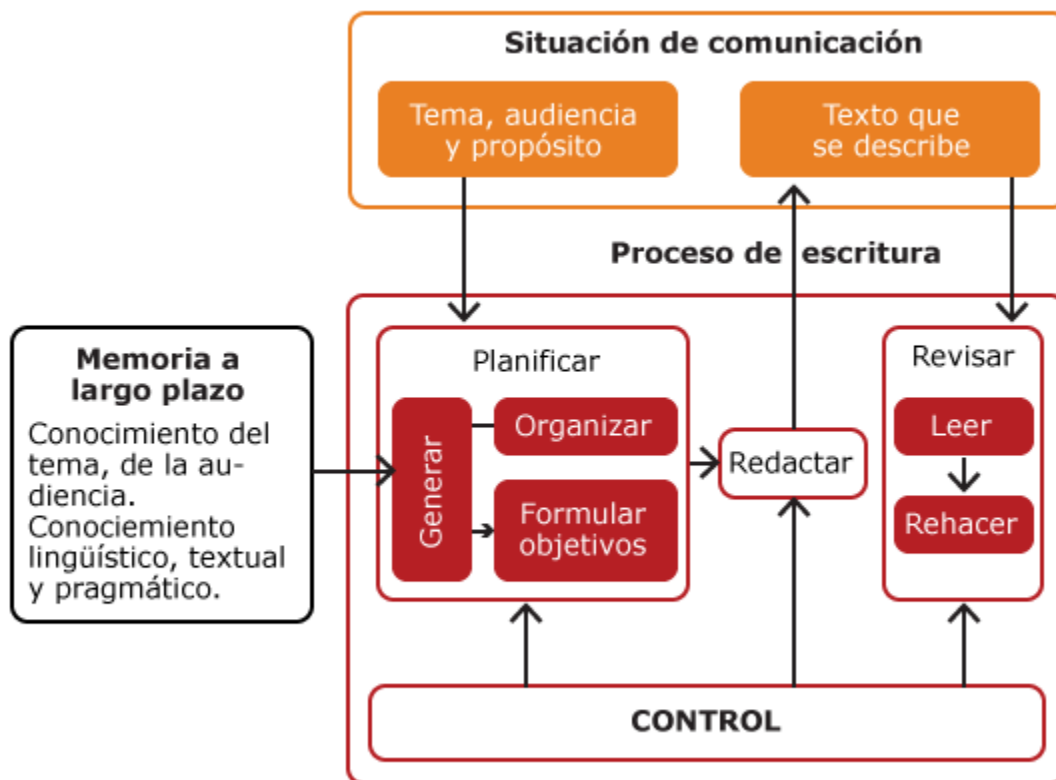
Situación de comunicación

Tema, audiencia y propósito

Texto que se describe

Proceso de escritura

Memoria a largo plazo

Conocimiento del tema, de la audiencia. Conociemiento lingüístico, textual y pragmático.

Planificar

Generar

Organizar

Formular objetivos

Redactar

Revisar

Leer

Rehacer

CONTROL